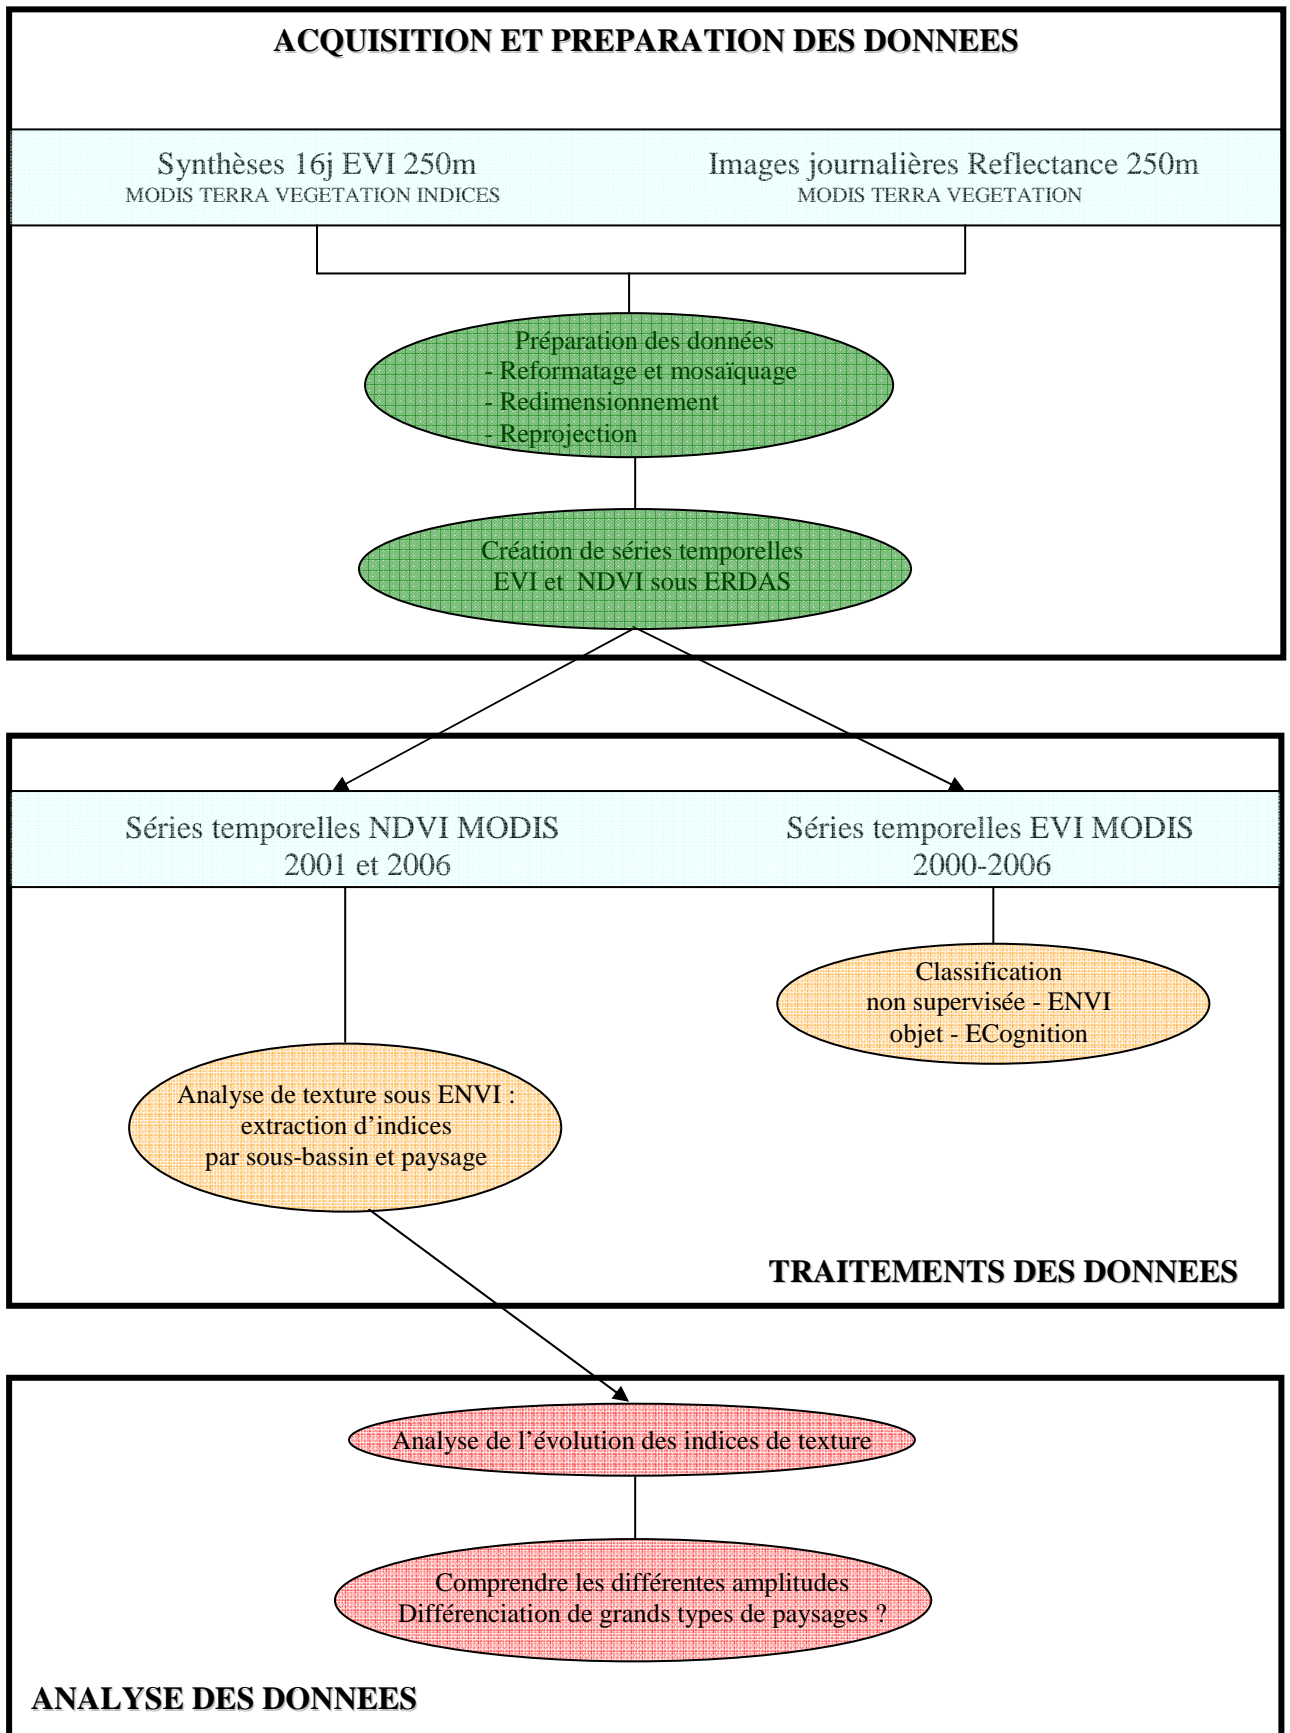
ACQUISITION ET PREPARATION DES DONNEES

Synthèses 16j EVI 250m
MODIS TERRA VEGETATION INDICES

Images journalières Reflectance 250m
MODIS TERRA VEGETATION

Préparation des données
- Reformatage et mosaïquage
- Redimensionnement
- Reprojection

Création de séries temporelles
EVI et NDVI sous ERDAS

Séries temporelles NDVI MODIS
2001 et 2006

Séries temporelles EVI MODIS
2000-2006

Classification
non supervisée - ENVI
objet - ECognition

Analyse de texture sous ENVI :
extraction d'indices
par sous-bassin et paysage

TRAITEMENTS DES DONNEES

Analyse de l'évolution des indices de texture

Comprendre les différentes amplitudes
Différenciation de grands types de paysages ?

ANALYSE DES DONNEES